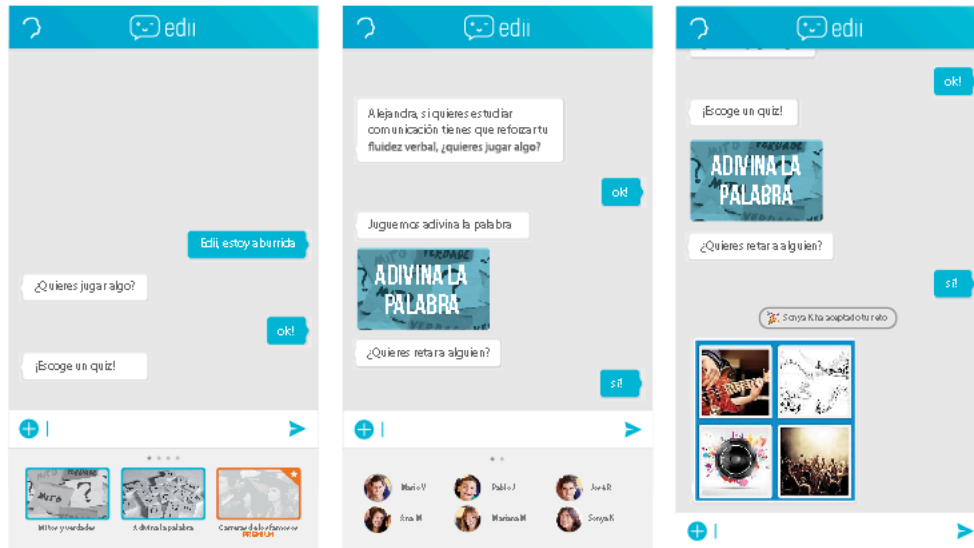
edii

Edii, estoy aburrida

¿Quieres jugar algo?

ok!

¡Escoge un quiz!

Mitos y verdades

Adivina la palabra

Carreras de los famosos
PREMIUM

edii

Alejandra, si quieres estudiar comunicación tienes que reforzar tu fluidez verbal, ¿quieres jugar algo?

ok!

Juguemos adivina la palabra

ADIVINA LA PALABRA

¿Quieres retar a alguien?

sí!

Mario V
Pablo J
José R
Ana M
Mariana M
Sonya K

edii

ok!

¡Escoge un quiz!

ADIVINA LA PALABRA

¿Quieres retar a alguien?

sí!

Sonya K ha aceptado tu reto